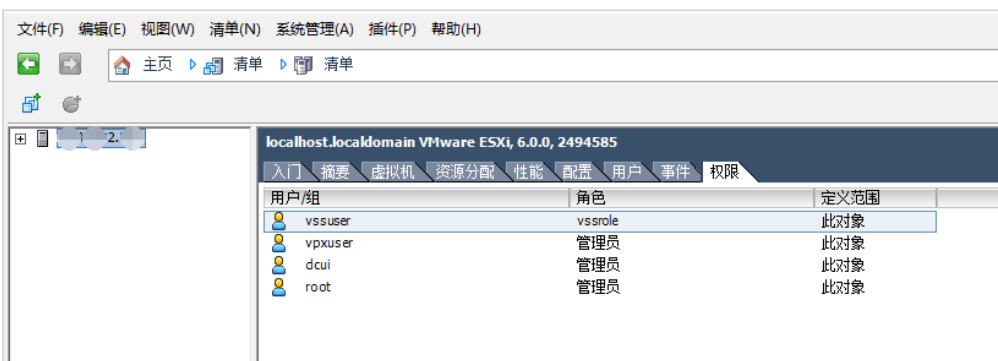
文件(F) 编辑(E) 视图(W) 清单(N) 系统管理(A) 插件(P) 帮助(H)

主页 清单 清单

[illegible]2.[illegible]

localhost.localdomain VMware ESXi, 6.0.0, 2494585

入门 摘要 虚拟机 资源分配 性能 配置 用户 事件 权限

| 用户/组 | 角色 | 定义范围 |
|---|---|---|
| vssuser | vssrole | 此对象 |
| vpxuser | 管理员 | 此对象 |
| dcui | 管理员 | 此对象 |
| root | 管理员 | 此对象 |